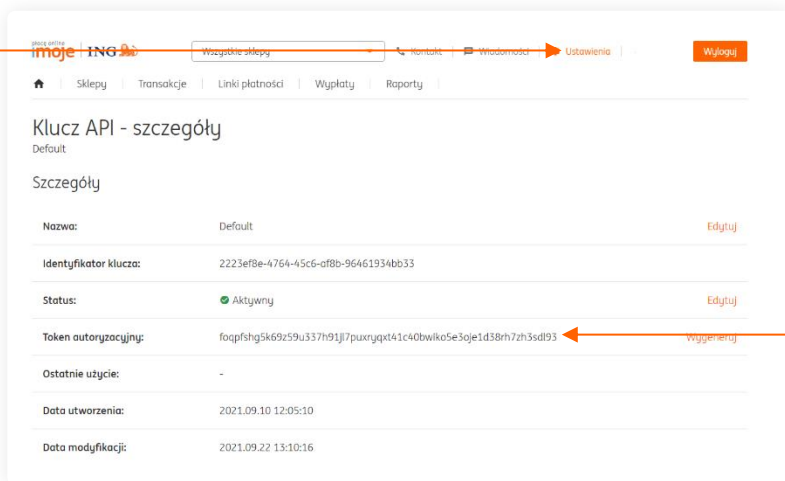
płacę online
imoje | ING

Wszystkie sklepy

Kontakt | Wiadomości | Ustawienia

Wyloguj

Sklepy | Transakcje | Linki płatności | Wypłaty | Raporty

Klucz API - szczegóły
Default

Szczegóły

| | | |
|---|---|---|
| Nazwa: | Default | Edytuj |
| Identyfikator klucza: | 2223ef8e-4764-45c6-af8b-96461934bb33 | |
| Status: | Aktywny | Edytuj |
| Token autoryzacyjny: | foqpfshg5k69z59u337h91jl7puxryqxt41c40bwlko5e3oje1d38rh7zh3sdl93 | Wygeneruj |
| Ostatnie użycie: | - | |
| Data utworzenia: | 2021.09.10 12:05:10 | |
| Data modyfikacji: | 2021.09.22 13:10:16 | |